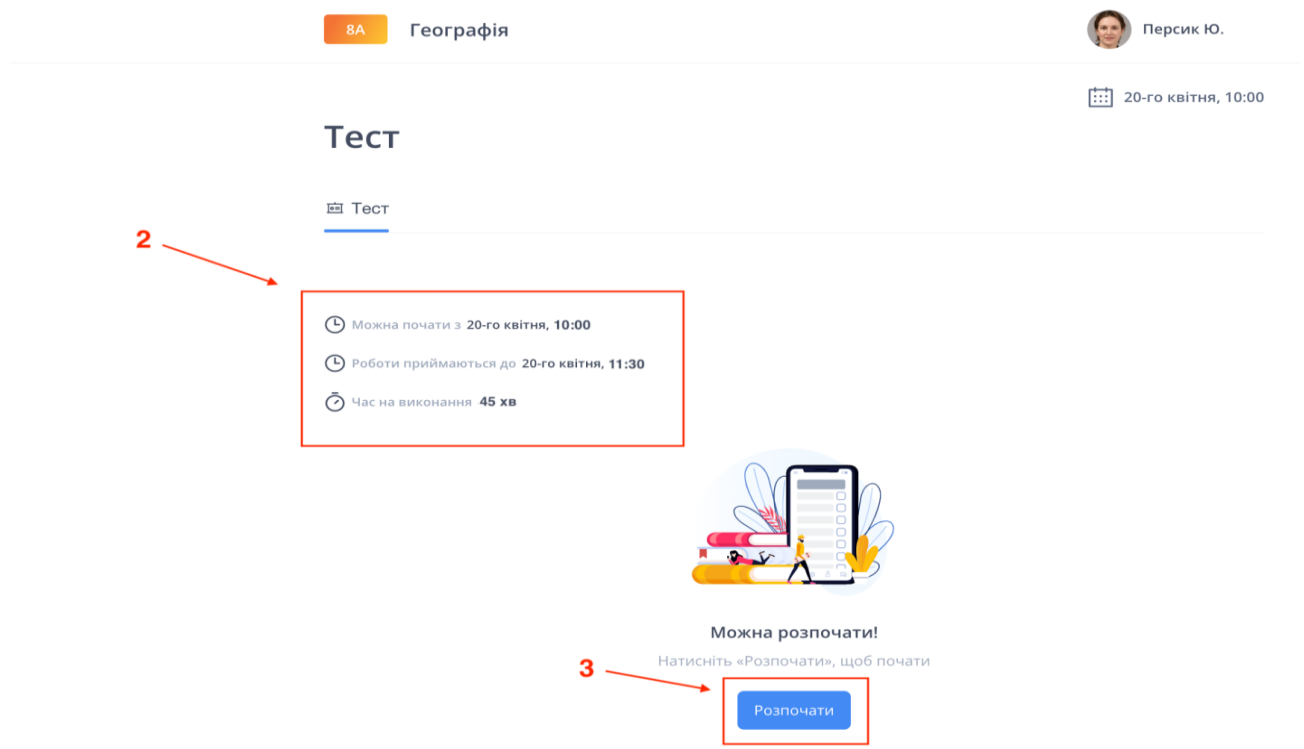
8А Географія

Персик Ю.

20-го квітня, 10:00

Тест

Тест

2

Можна почати з 20-го квітня, 10:00

Роботи приймаються до 20-го квітня, 11:30

Час на виконання 45 хв

Можна розпочати!

Натисніть «Розпочати», щоб почати

3

Розпочати